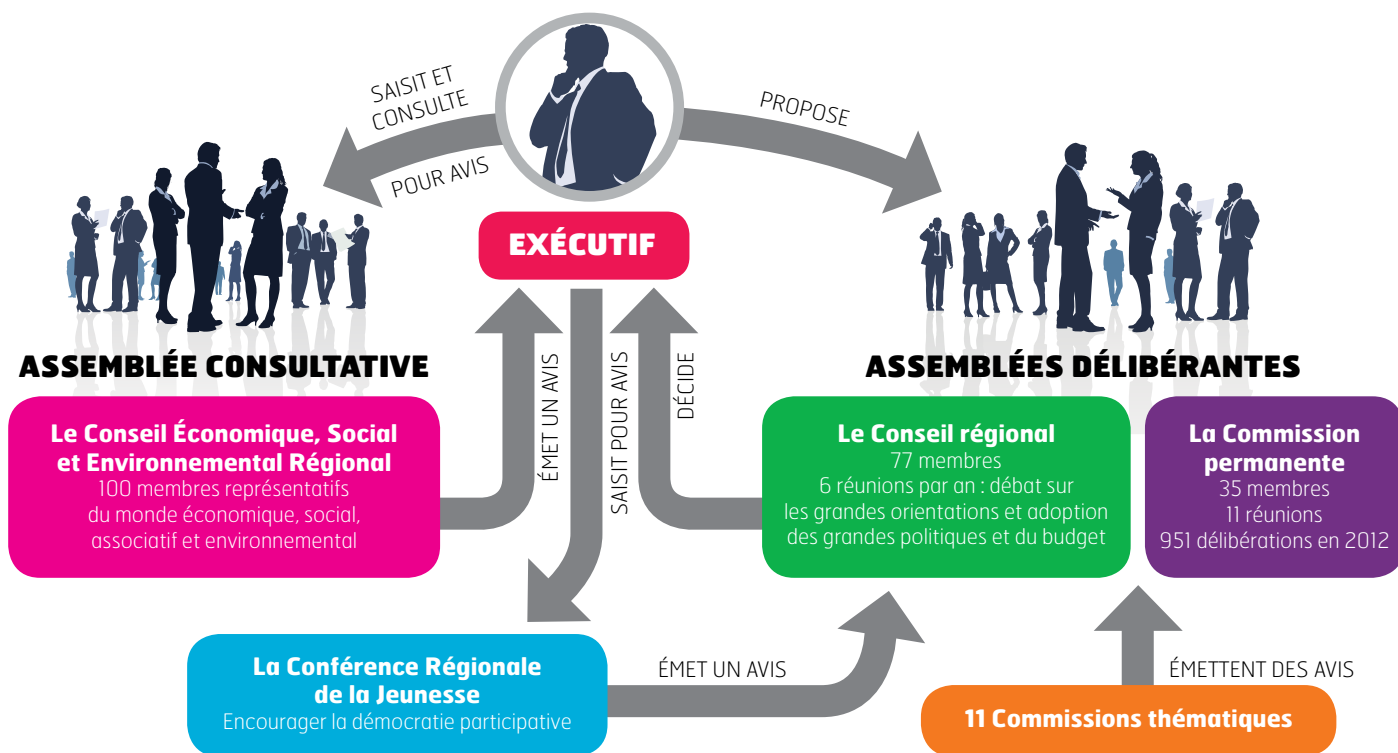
SAISIT ET CONSULTE

POUR AVIS

PROPOSE

EXÉCUTIF

ASSEMBLÉE CONSULTATIVE

ASSEMBLÉES DÉLIBÉRANTES

ÉMET UN AVIS

SAISIT POUR AVIS

DÉCIDE

Le Conseil Économique, Social et Environnemental Régional
100 membres représentatifs du monde économique, social, associatif et environnemental

Le Conseil régional
77 membres
6 réunions par an : débat sur les grandes orientations et adoption des grandes politiques et du budget

La Commission permanente
35 membres
11 réunions
951 délibérations en 2012

La Conférence Régionale de la Jeunesse
Encourager la démocratie participative

ÉMET UN AVIS

ÉMETTENT DES AVIS

11 Commissions thématiques